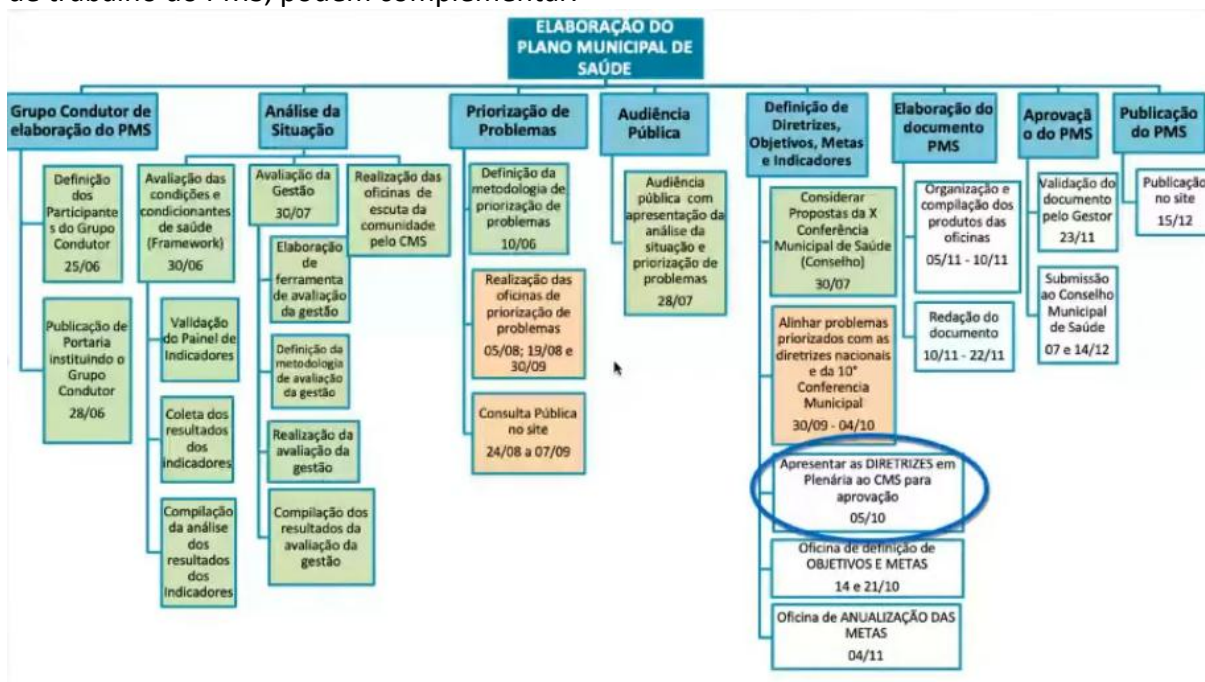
de trabalho do PMS, podem complementar

ELABORAÇÃO DO PLANO MUNICIPAL DE SAÚDE

Grupo Condutor de elaboração do PMS

Definição dos Participantes do Grupo Condutor
25/06

Publicação de Portaria instituindo o Grupo Condutor
28/06

Análise da Situação

Avaliação das condições e condicionantes de saúde (Framework)
30/06

Validação do Painel de Indicadores

Coleta dos resultados dos indicadores

Compilação da análise dos resultados dos Indicadores

Avaliação da Gestão
30/07

Elaboração de ferramenta de avaliação da gestão

Definição da metodologia de avaliação da gestão

Realização da avaliação da gestão

Compilação dos resultados da avaliação da gestão

Realização das oficinas de escuta da comunidade pelo CMS

Priorização de Problemas

Definição da metodologia de priorização de problemas
10/06

Realização das oficinas de priorização de problemas
05/08; 19/08 e 30/09

Consulta Pública no site
24/08 a 07/09

Audiência Pública

Audiência pública com apresentação da análise da situação e priorização de problemas
28/07

Definição de Diretrizes, Objetivos, Metas e Indicadores

Considerar Propostas da X Conferência Municipal de Saúde (Conselho)
30/07

Alinhar problemas priorizados com as diretrizes nacionais e da 10° Conferencia Municipal
30/09 - 04/10

Apresentar as DIRETRIZES em Plenária ao CMS para aprovação
05/10

Oficina de definição de OBJETIVOS E METAS
14 e 21/10

Oficina de ANUALIZAÇÃO DAS METAS
04/11

Elaboração do documento PMS

Organização e compilação dos produtos das oficinas
05/11 - 10/11

Redação do documento
10/11 - 22/11

Aprovação do PMS

Validação do documento pelo Gestor
23/11

Submissão ao Conselho Municipal de Saúde
07 e 14/12

Publicação do PMS

Publicação no site
15/12